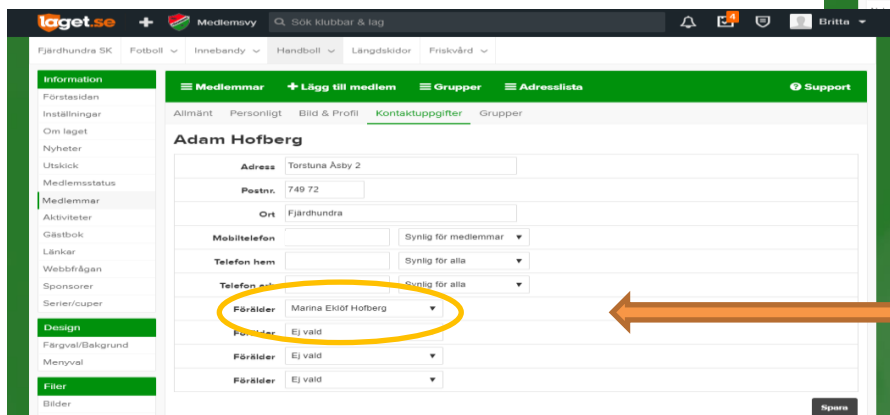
laget.se + Medlemsvy Sök klubbar & lag 4 Britta

Fjärdhundra SK Fotboll Innebandy Handboll Längdskidor Friskvård

Information
Förstasidan
Inställningar
Om laget
Nyheter
Utskick
Medlemsstatus
Medlemmar
Aktiviteter
Gästbok
Länkar
Webbfrågan
Sponsorer
Serier/cuper

Design
Färgval/Bakgrund
Menyval

Filer
Bilder

Medlemmar + Lägg till medlem Grupper Adresslista Support

Allmänt Personligt Bild & Profil Kontaktuppgifter Grupper

Adam Hofberg

| | | |
|---|---|---|
| Adress | Torstuna Åsby 2 | |
| Postnr. | 749 72 | |
| Ort | Fjärdhundra | |
| Mobiltelefon | | Synlig för medlemmar |
| Telefon hem | | Synlig för alla |
| Telefon a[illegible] | | Synlig för alla |
| Förälder | Marina Eklöf Hofberg | |
| Förälder | Ej vald | |
| Förälder | Ej vald | |
| Förälder | Ej vald | |

Spara